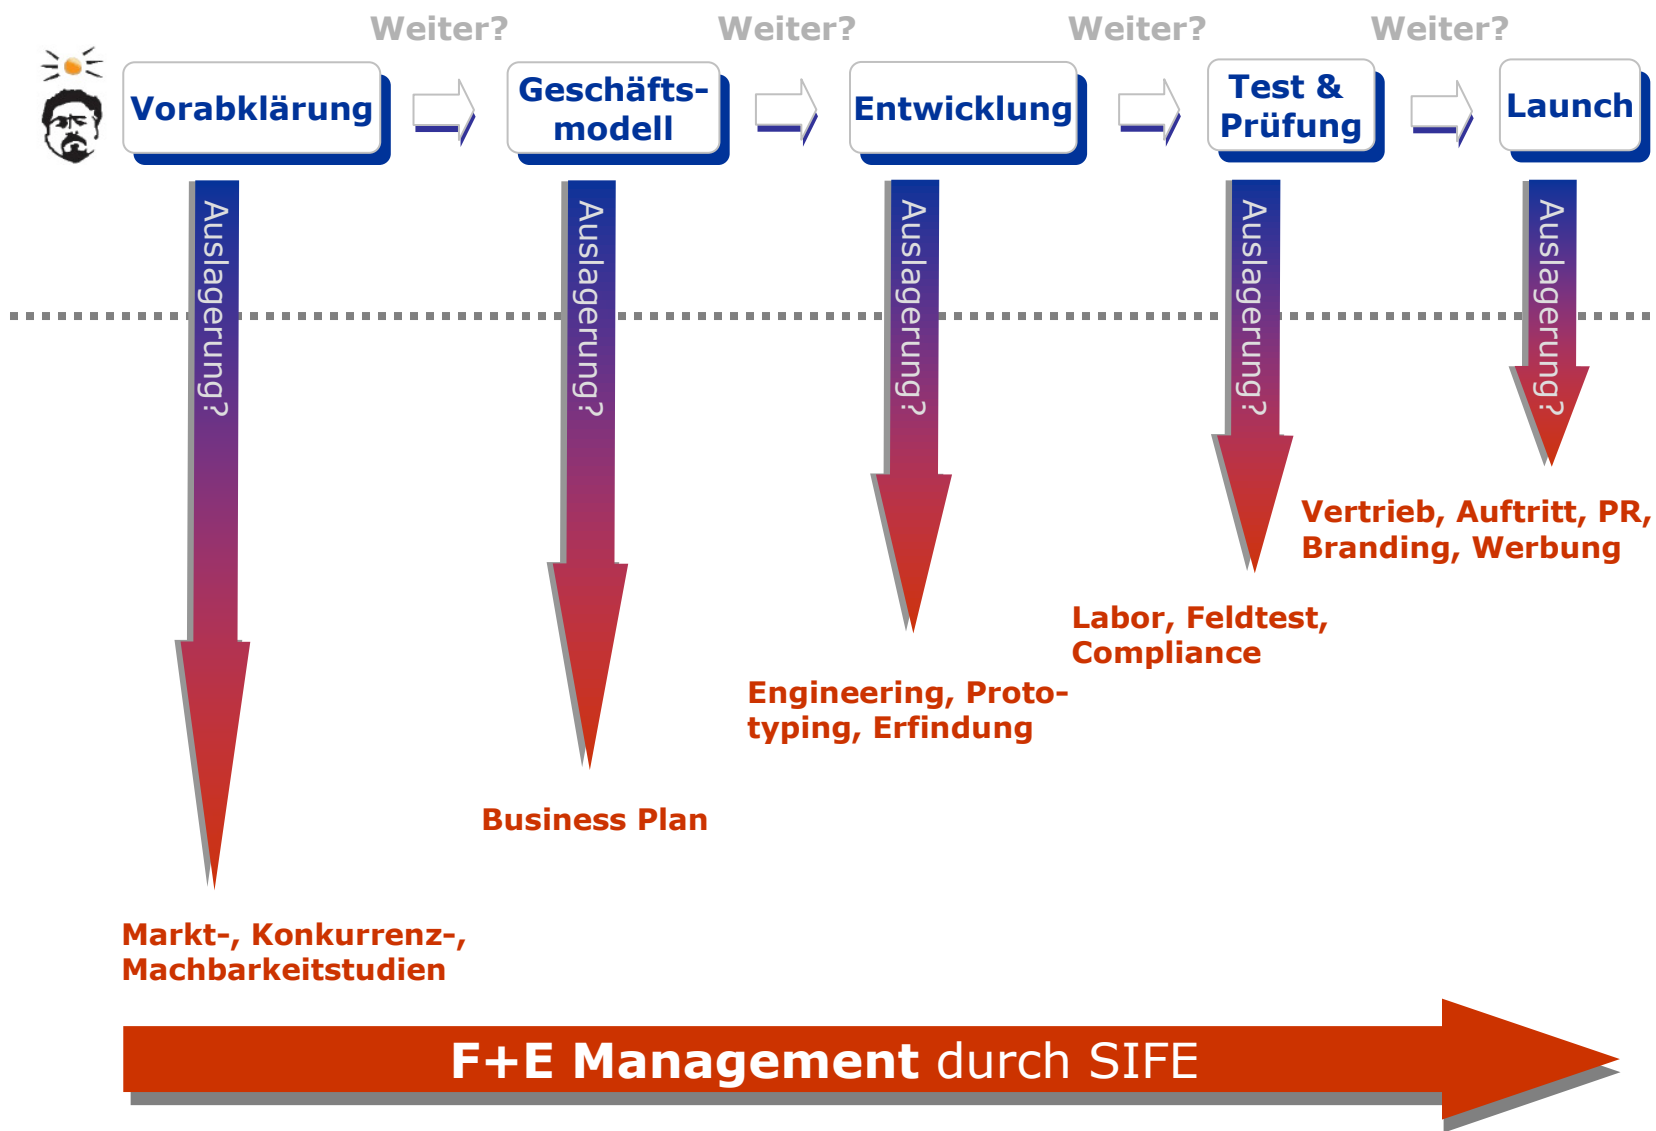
Weiter? Weiter? Weiter? Weiter?

Vorabklärung

Geschäftsmodell

Entwicklung

Test & Prüfung

Launch

Auslagerung?

Auslagerung?

Auslagerung?

Auslagerung?

Auslagerung?

Vertrieb, Auftritt, PR, Branding, Werbung

Labor, Feldtest, Compliance

Engineering, Prototyping, Erfindung

Business Plan

Markt-, Konkurrenz-, Machbarkeitstudien

F+E Management durch SIFE